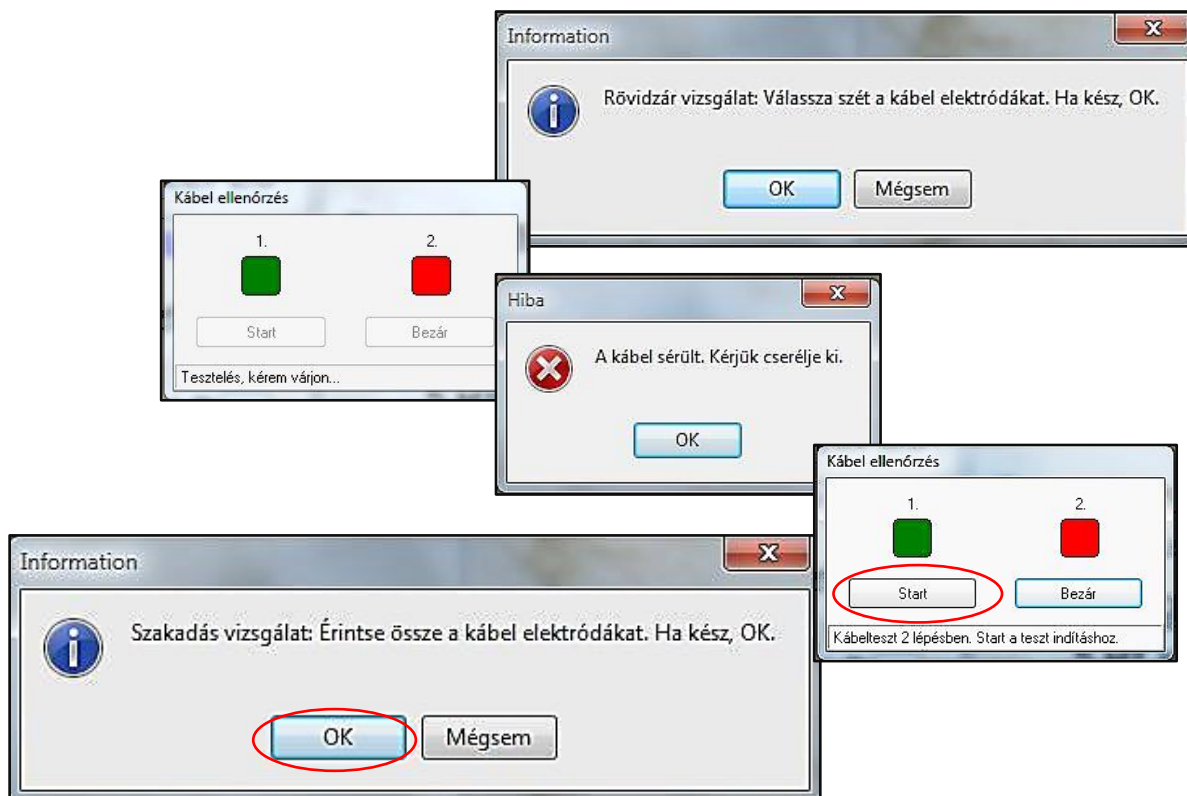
Information

Rövidzár vizsgálat: Válassza szét a kábel elektródákat. Ha kész, OK.

OK Mégsem

Kábel ellenőrzés

1. 2.

Start Bezár

Tesztelés, kérem várjon...

Hiba

A kábel sérült. Kérjük cserélje ki.

OK

Kábel ellenőrzés

1. 2.

Start Bezár

Kábelteszt 2 lépésben. Start a teszt indításhoz.

Information

Szakadás vizsgálat: Érintse össze a kábel elektródákat. Ha kész, OK.

OK Mégsem